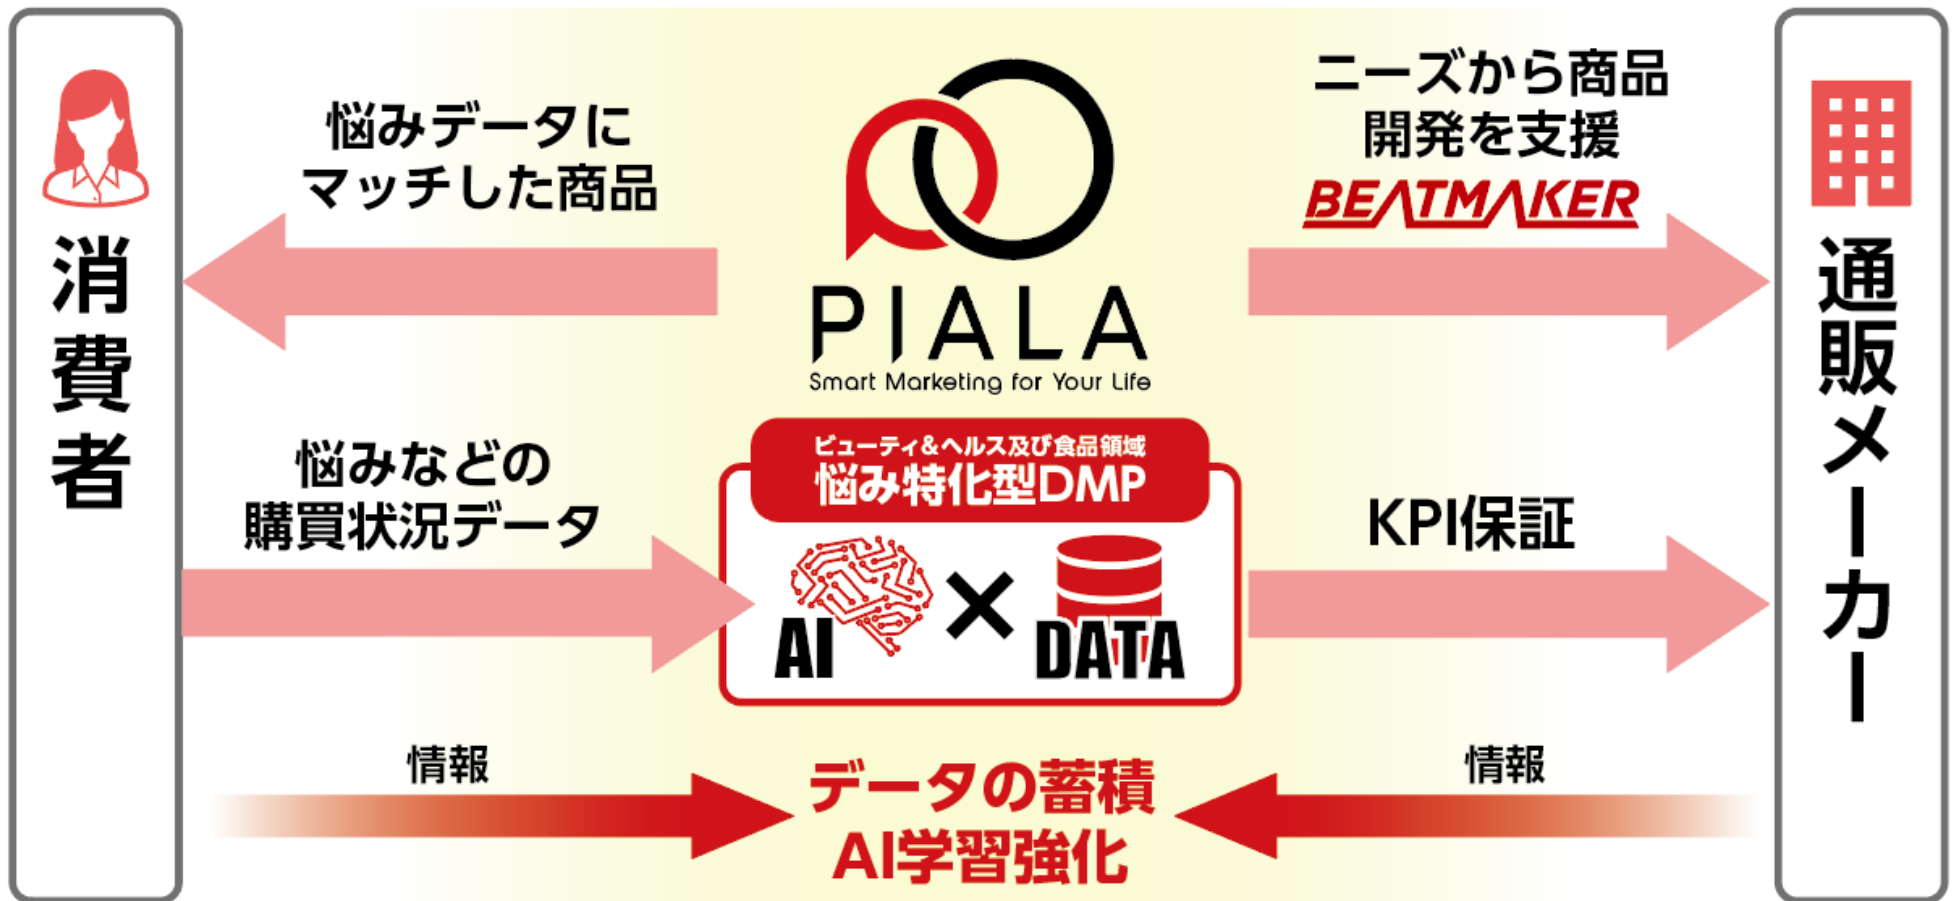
消費者

悩みデータにマッチした商品

PIALA
Smart Marketing for Your Life

ニーズから商品開発を支援
BEATMAKER

通販メーカー

悩みなどの購買状況データ

ビューティ&ヘルス及び食品領域
悩み特化型DMP

AI × DATA

KPI保証

情報

データの蓄積
AI学習強化

情報